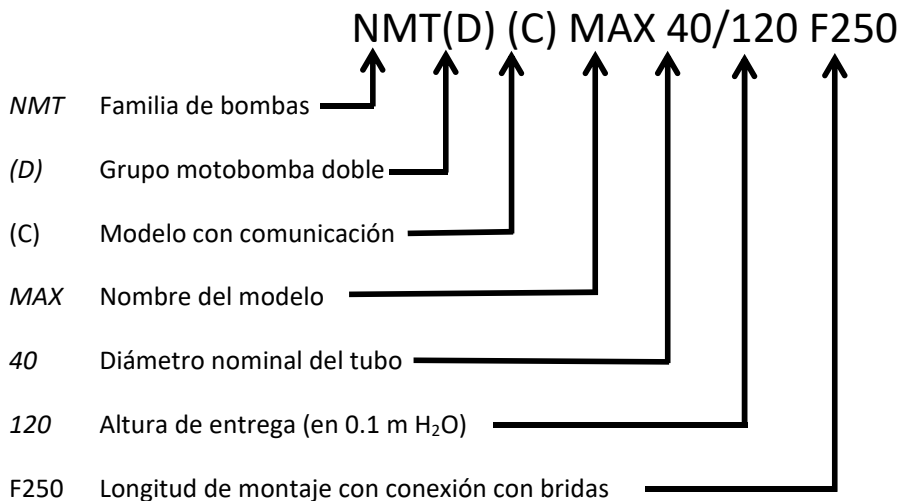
NMT(D) (C) MAX 40/120 F250

NMT Familia de bombas

(D) Grupo motobomba doble

(C) Modelo con comunicación

MAX Nombre del modelo

40 Diámetro nominal del tubo

120 Altura de entrega (en 0.1 m $H_2O$)

F250 Longitud de montaje con conexión con bridas